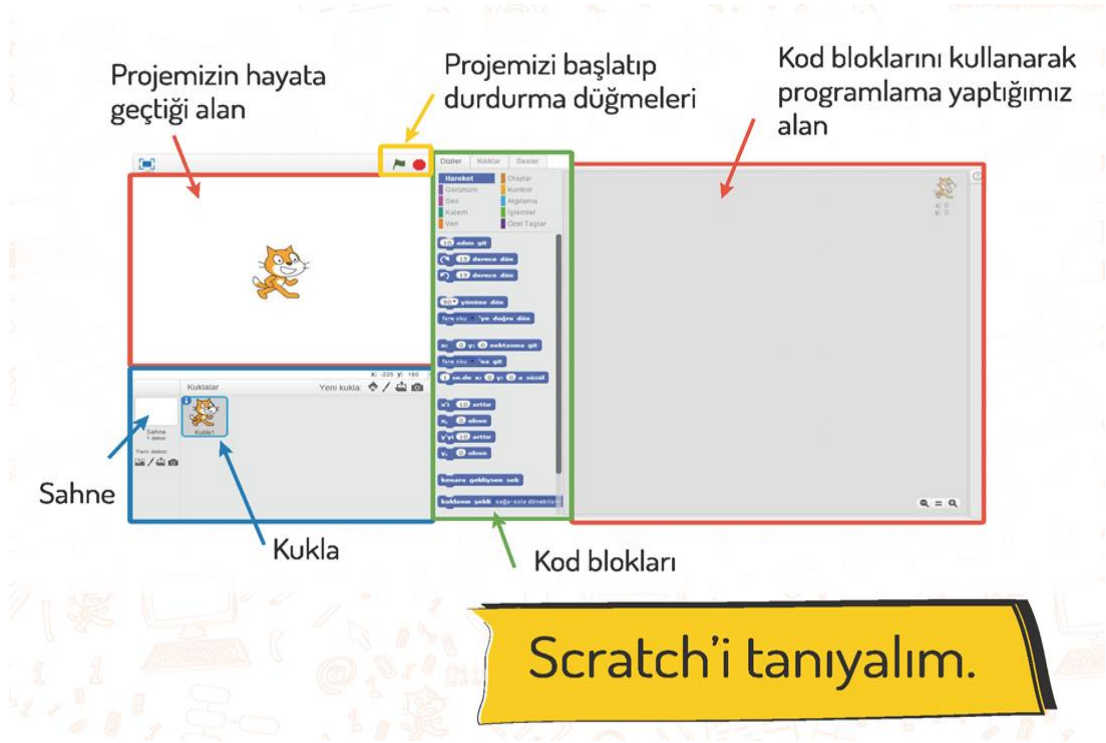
Projemizin hayata geçtiği alan

Projemizi başlatıp durdurma düğmeleri

Kod bloklarını kullanarak programlama yaptığımız alan

Diziler Kılıklar Sesler

Hareket
Görünüm
Ses
Kalem
Veri
Olaylar
Kontrol
Algılama
İşlemler
Özel Taşlar

10 adım git
15 derece dön
15 derece dön
90 yönüne dön
fare oku 'ye doğru dön
x: 0 y: 0 noktasına git
fare oku 'na git
1 sn.de x: 0 y: 0 a süzül
x'i 10 arttır
x, 0 olsun
y'yi 10 arttır
y, 0 olsun
kenara geldiysen sek
kuklanın şekli sağa-sola dönebilir

x: -225 y: 160
Kuklalar
Yeni kukla:
Sahne
1 dekor
Yeni dekor:
Kukla1

x: 0
y: 0

Sahne

Kukla

Kod blokları

Scratch'i tanıyalım.